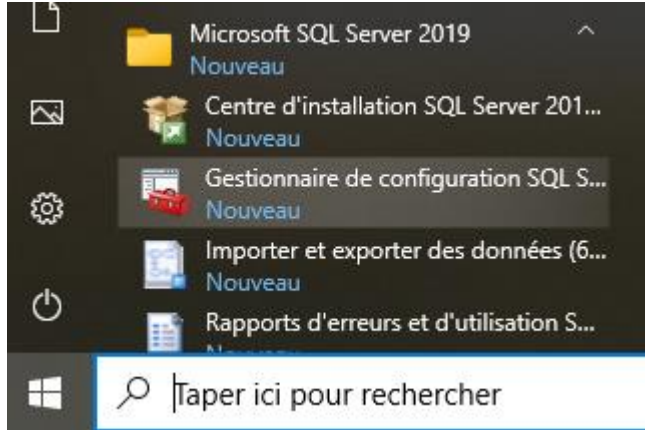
Microsoft SQL Server 2019
Nouveau

Centre d'installation SQL Server 201...
Nouveau

Gestionnaire de configuration SQL S...
Nouveau

Importer et exporter des données (6...
Nouveau

Rapports d'erreurs et d'utilisation S...
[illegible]

Taper ici pour rechercher